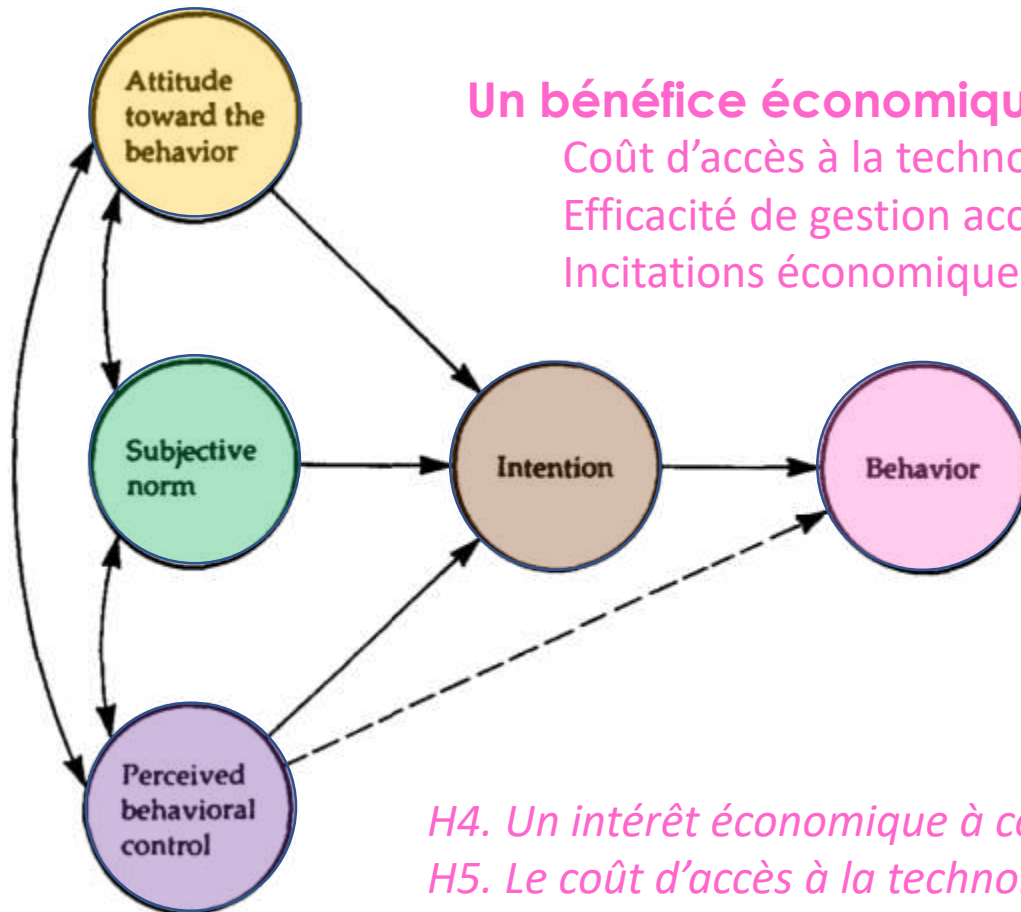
Attitude toward the behavior

Un bénéfice économiqu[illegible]
Coût d'accès à la techno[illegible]
Efficacité de gestion acc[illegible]
Incitations économique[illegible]

Subjective norm

Intention

Behavior

Perceived behavioral control

H4. Un intérêt économique à c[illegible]
H5. Le coût d'accès à la techno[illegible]